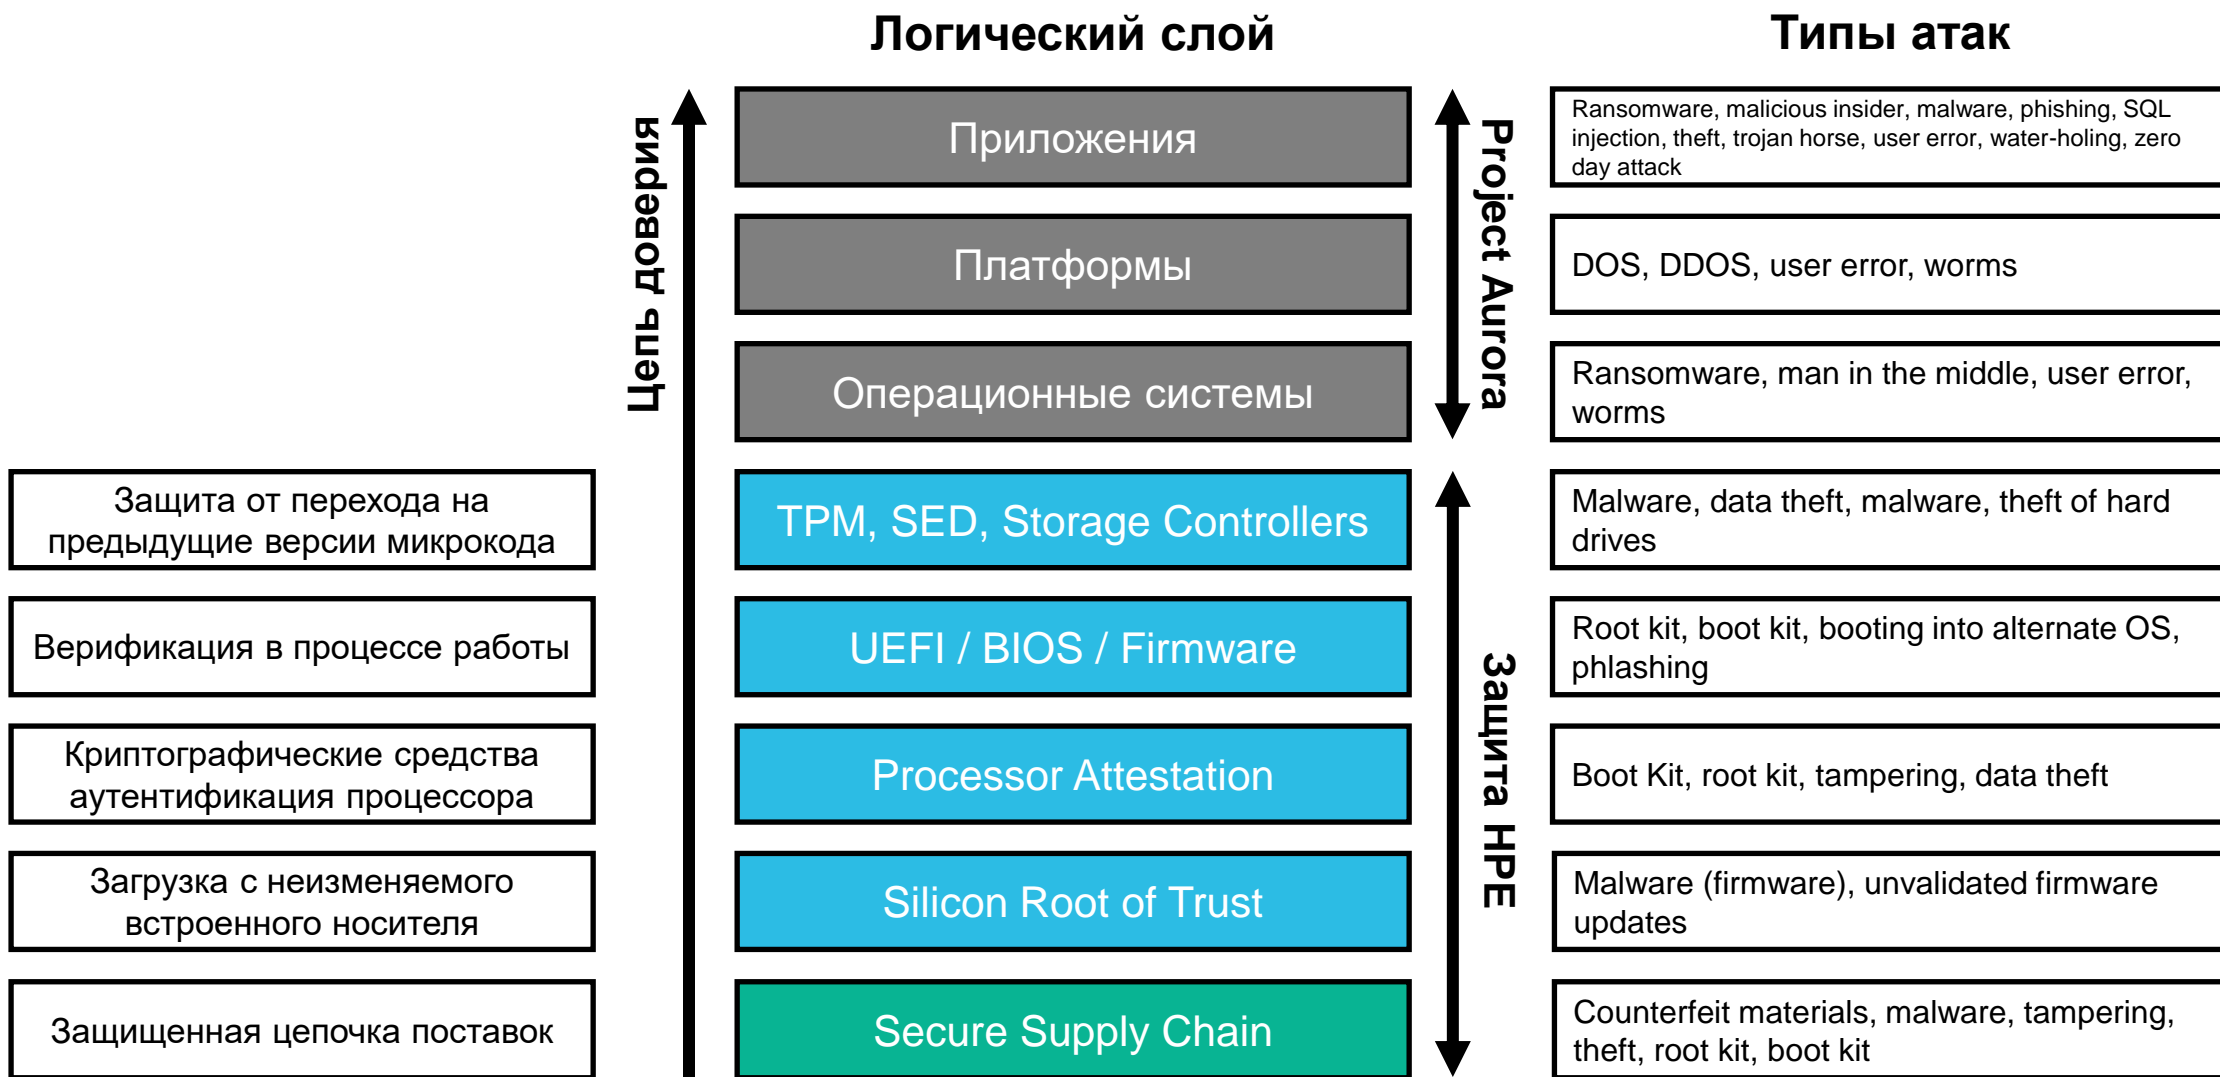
Логический слой

Типы атак

Цепь доверия

Приложения

Ransomware, malicious insider, malware, phishing, SQL injection, theft, trojan horse, user error, water-holing, zero day attack

Платформы

DOS, DDOS, user error, worms

Операционные системы

Ransomware, man in the middle, user error, worms

Project Aurora

Защита от перехода на предыдущие версии микрокода

TPM, SED, Storage Controllers

Malware, data theft, malware, theft of hard drives

Верификация в процессе работы

UEFI / BIOS / Firmware

Root kit, boot kit, booting into alternate OS, phlashing

Криптографические средства аутентификация процессора

Processor Attestation

Boot Kit, root kit, tampering, data theft

Загрузка с неизменяемого встроенного носителя

Silicon Root of Trust

Malware (firmware), unvalidated firmware updates

Защищенная цепочка поставок

Secure Supply Chain

Counterfeit materials, malware, tampering, theft, root kit, boot kit

Защита HPE